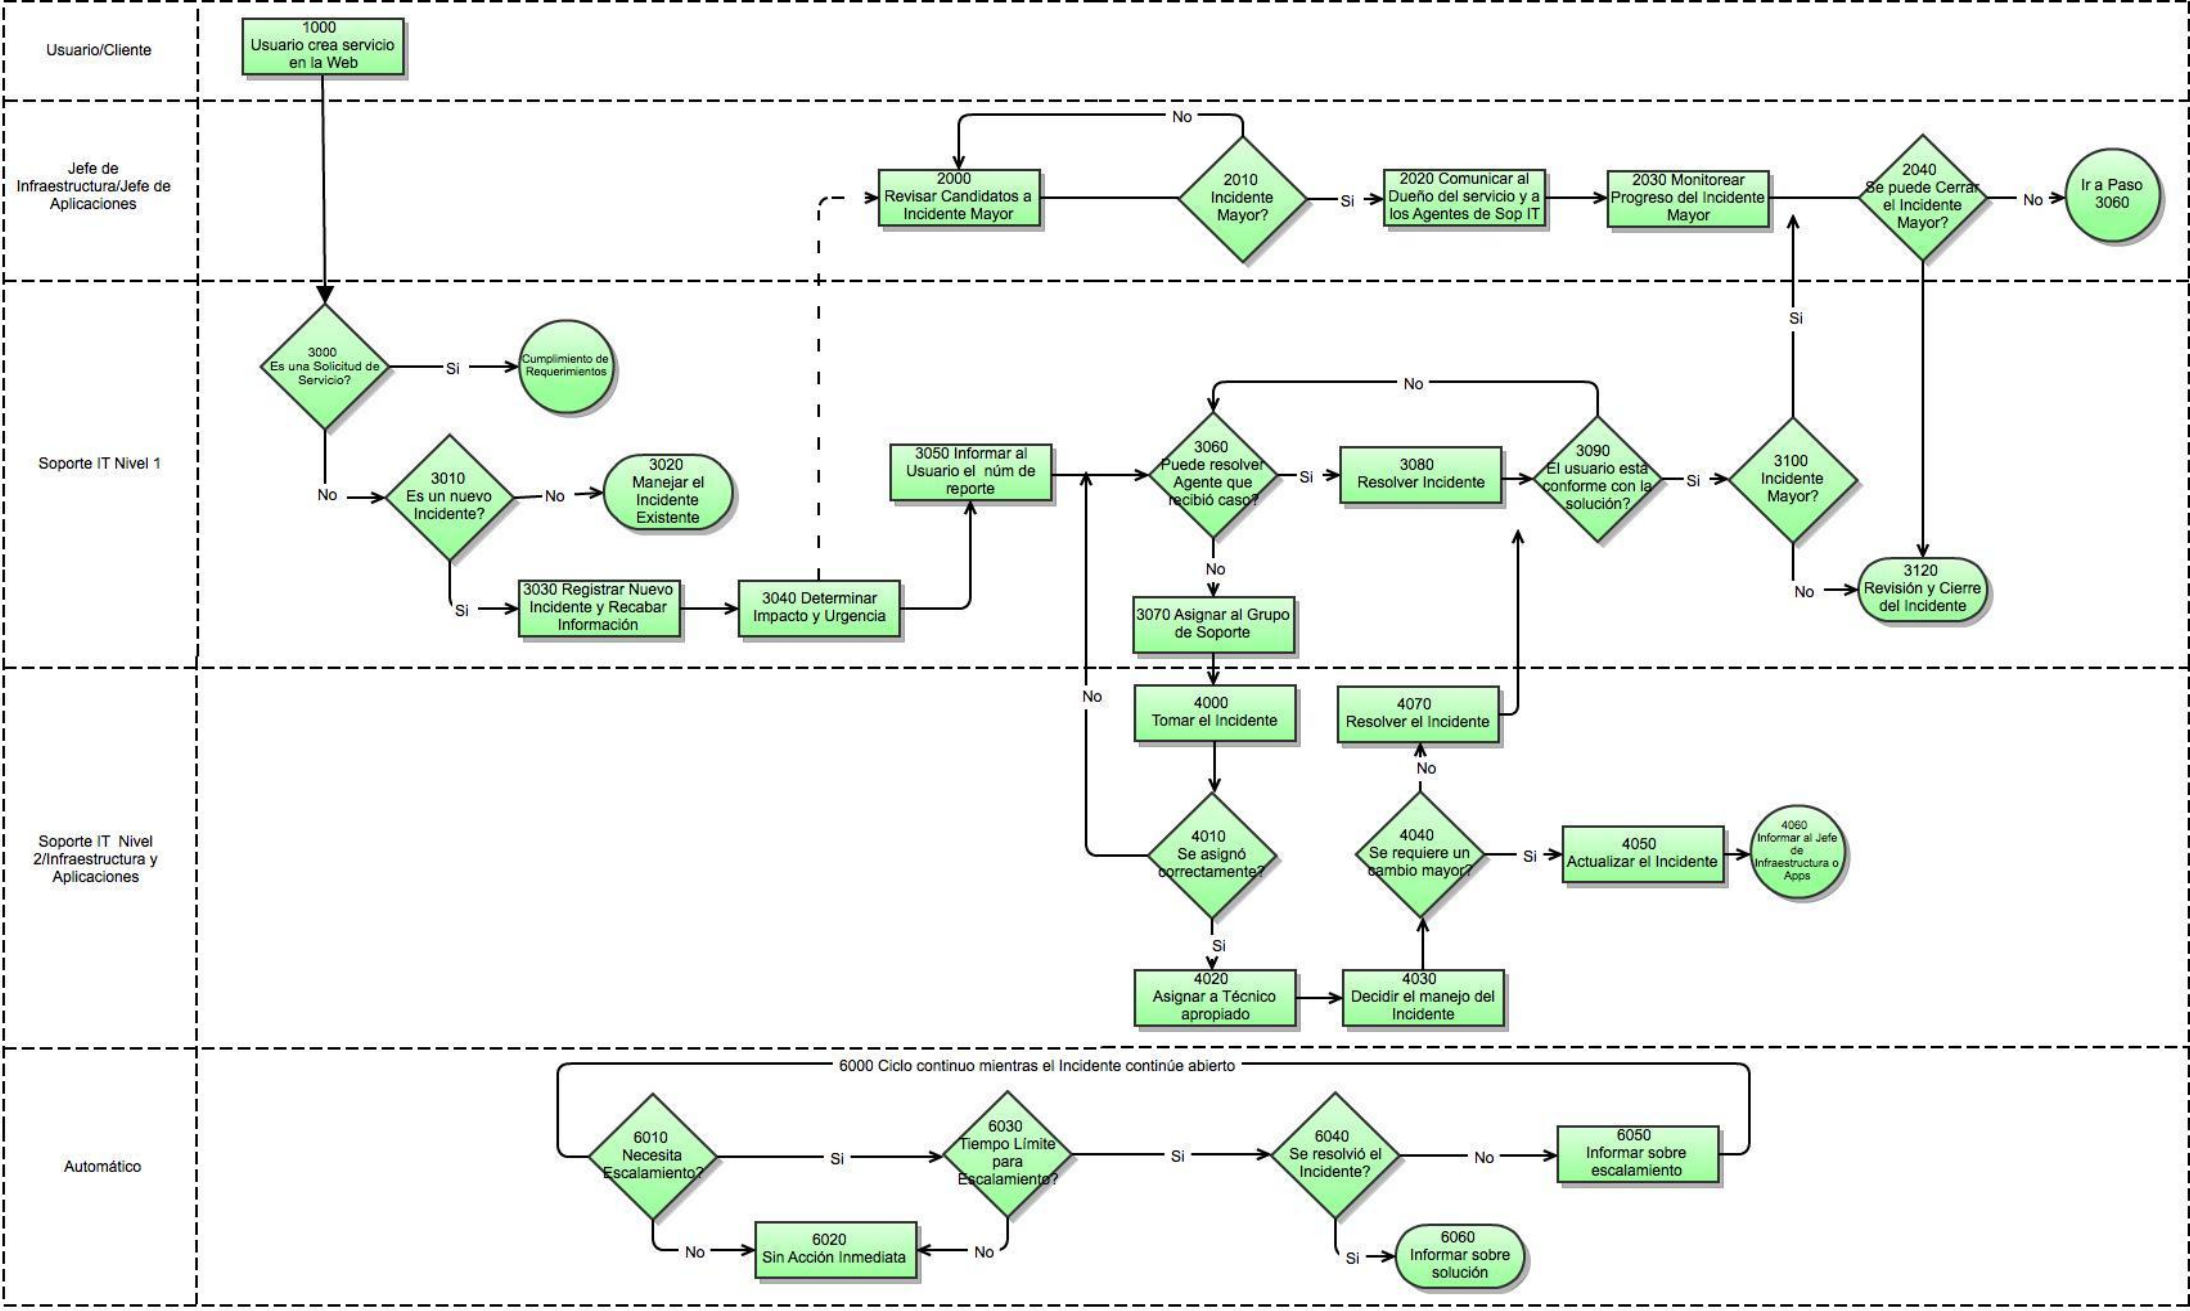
Usuario/Cliente

1000
Usuario crea servicio en la Web

Jefe de Infraestructura/Jefe de Aplicaciones

No

2000
Revisar Candidatos a Incidente Mayor

2010
Incidente Mayor?

Si

2020 Comunicar al Dueño del servicio y a los Agentes de Sop IT

2030 Monitorear Progreso del Incidente Mayor

2040
Se puede Cerrar el Incidente Mayor?

No

Ir a Paso 3060

Soporte IT Nivel 1

3000
Es una Solicitud de Servicio?

Si

Cumplimiento de Requerimientos

Si

No

No

3010
Es un nuevo Incidente?

No

3020
Manejar el Incidente Existente

Si

3030 Registrar Nuevo Incidente y Recabar Información

3040 Determinar Impacto y Urgencia

3050 Informar al Usuario el núm de reporte

3060
Puede resolver Agente que recibió caso?

Si

3080
Resolver Incidente

3090
El usuario esta conforme con la solución?

Si

3100
Incidente Mayor?

No

3120
Revisión y Cierre del Incidente

No

3070 Asignar al Grupo de Soporte

Soporte IT Nivel 2/Infraestructura y Aplicaciones

No

4000
Tomar el Incidente

4070
Resolver el Incidente

No

4010
Se asignó correctamente?

4040
Se requiere un cambio mayor?

Si

4050
Actualizar el Incidente

4060
Informar al Jefe de Infraestructura o Apps

Si

4020
Asignar a Técnico apropiado

4030
Decidir el manejo del Incidente

Automático

6000 Ciclo continuo mientras el Incidente continúe abierto

6010
Necesita Escalamiento?

Si

6030
Tiempo Límite para Escalamiento?

Si

6040
Se resolvió el Incidente?

No

6050
Informar sobre escalamiento

No

6020
Sin Acción Inmediata

No

Si

6060
Informar sobre solución